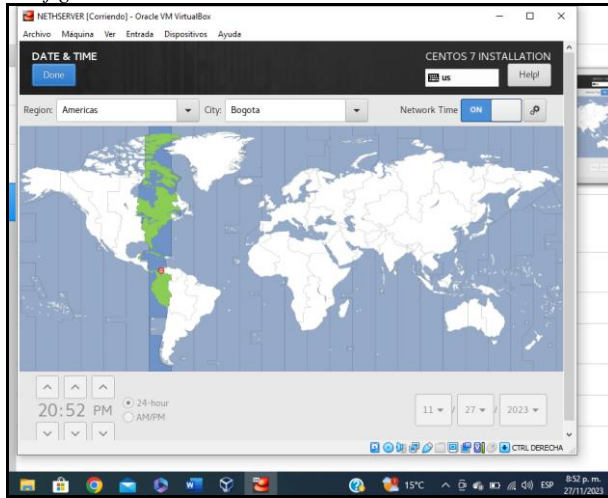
NETHSERVER [Corriendo] - Oracle VM VirtualBox
Archivo Máquina Ver Entrada Dispositivos Ayuda

DATE & TIME
Done

CENTOS 7 INSTALLATION
us
Help!

Region: Americas
City: Bogota
Network Time ON

20:52 PM
24-hour
AM/PM

11 / 27 / 2023

CTRL DERECHA

15°C ESP 8:52 p. m. 27/11/2023